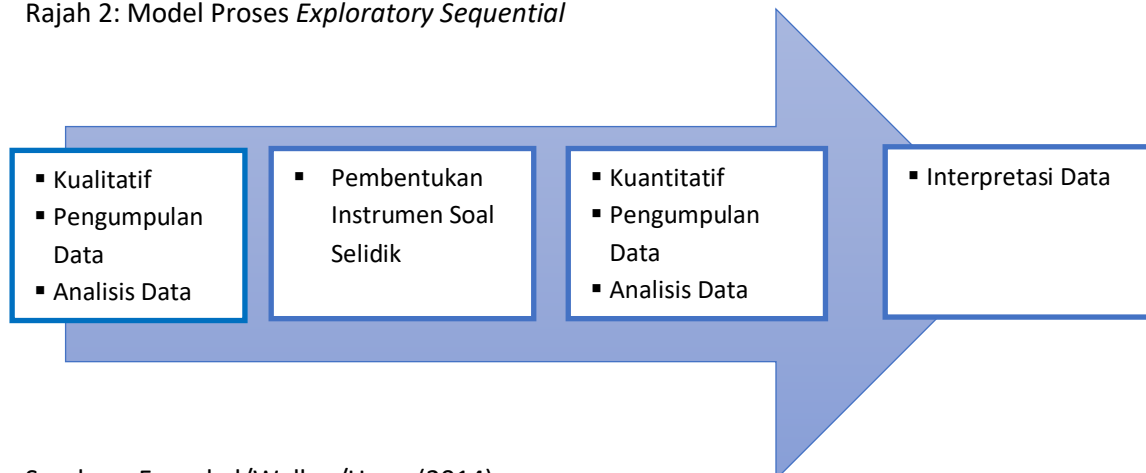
Rajah 2: Model Proses *Exploratory Sequential*

▪ Kualitatif
▪ Pengumpulan Data
▪ Analisis Data

▪ Pembentukan Instrumen Soal Selidik

▪ Kuantitatif
▪ Pengumpulan Data
▪ Analisis Data

▪ Interpretasi Data

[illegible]